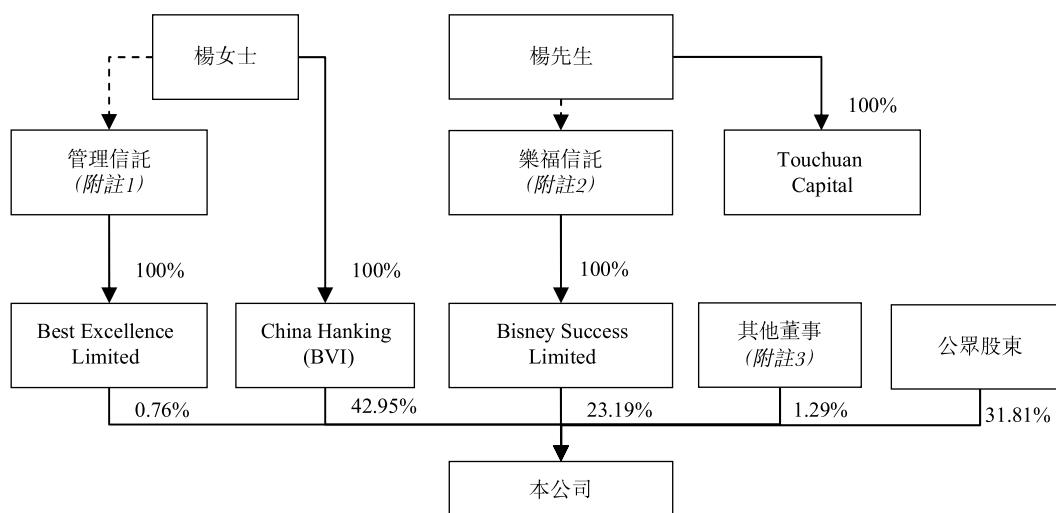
楊女士

楊先生

100%

管理信託
(附註1)

樂福信託
(附註2)

Touchuan Capital

100%

100%

100%

Best Excellence Limited

China Hanking (BVI)

Bisney Success Limited

其他董事
(附註3)

公眾股東

0.76%

42.95%

23.19%

1.29%

31.81%

本公司